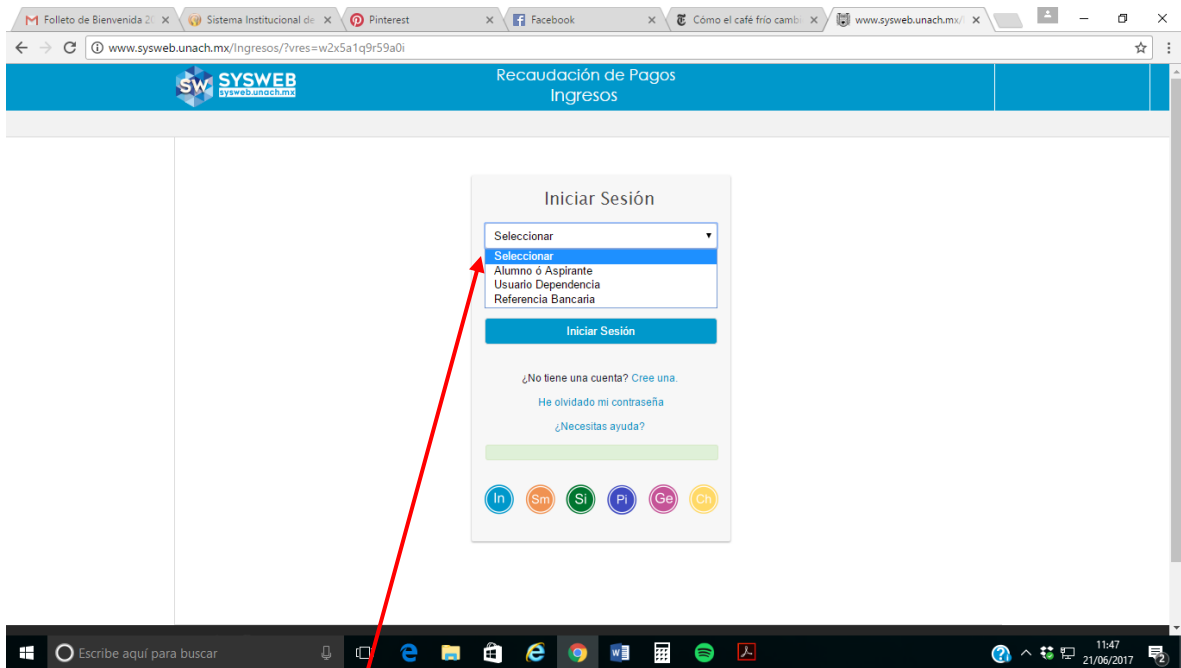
Folleto de Bienvenida 20 ×
Sistema Institucional de ×
Pinterest ×
Facebook ×
Cómo el café frío cambi ×
www.sysweb.unach.mx/ ×

www.sysweb.unach.mx/Ingresos/?vres=w2x5a1q9r59a0i

SW SYSWEB sysweb.unach.mx

Recaudación de Pagos
Ingresos

Iniciar Sesión

Seleccionar

Seleccionar
Alumno ó Aspirante
Usuario Dependencia
Referencia Bancaria

Iniciar Sesión

¿No tiene una cuenta? Cree una.

He olvidado mi contraseña

¿Necesitas ayuda?

In Sm Si Pi Ge Ch

Escribe aquí para buscar

11:47
21/06/2017